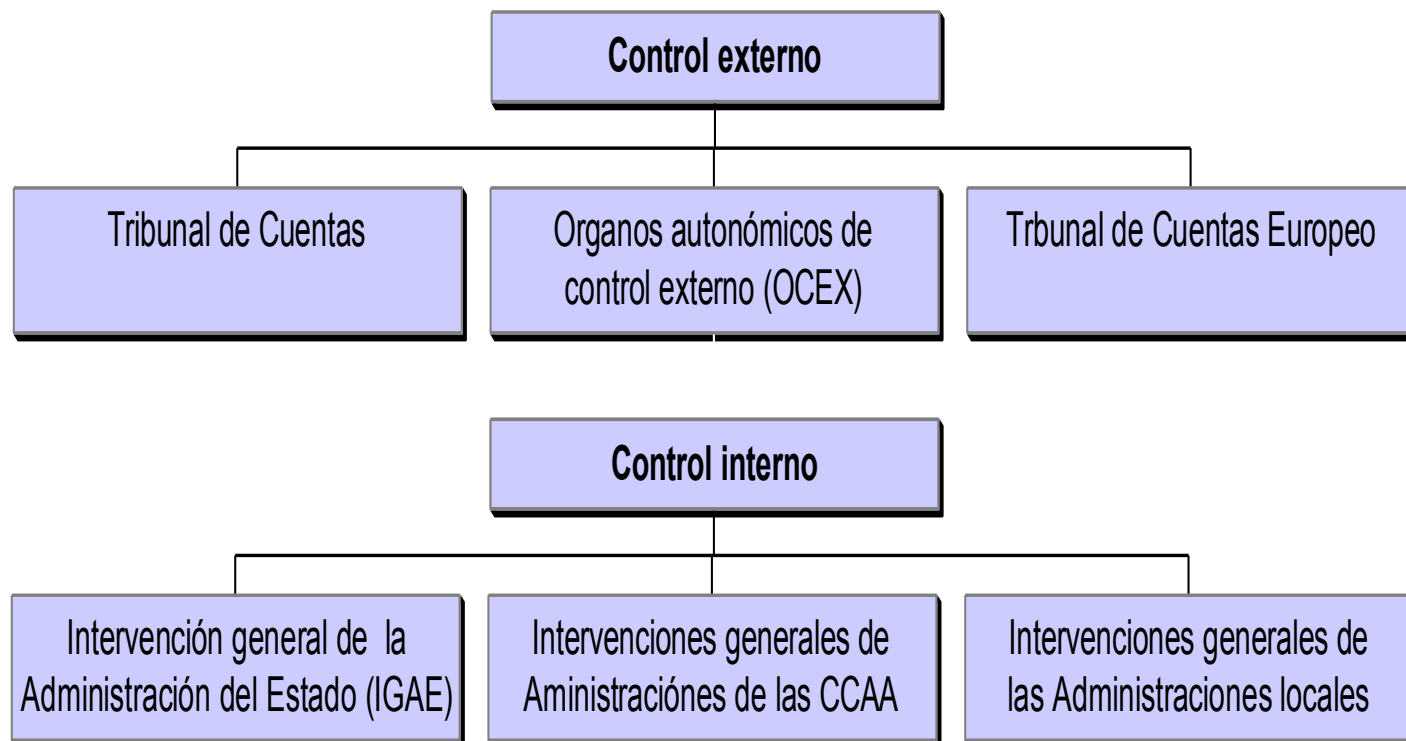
Control externo

Tribunal de Cuentas

Organos autonómicos de control externo (OCEX)

Trbunal de Cuentas Europeo

Control interno

Intervención general de la Administración del Estado (IGAE)

Intervenciones generales de Aministraciónes de las CCAA

Intervenciones generales de las Administraciones locales